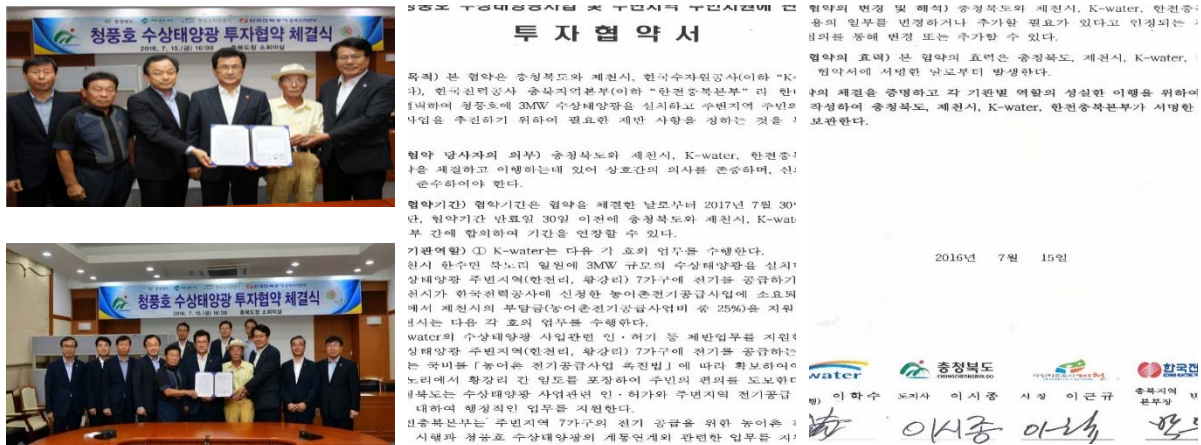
청풍호 수상태양광 투자협약 체결식
2016. 7. 15.(금) 16:00 충북도청 소회의실

청풍호 수상태양광 투자협약 체결식
2016. 7. 15.(금) 16:00 충북도청 소회의실

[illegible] 수상태양광사업 및 주민지역 주민지원에 관 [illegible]

투 자 협 약 서

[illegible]목적) 본 협약은 충청북도와 제천시, 한국수자원공사(이하 "K-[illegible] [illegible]), 한국전력공사 충북지역본부(이하 "한전충북본부"라 한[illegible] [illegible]협력하여 청풍호에 3MW 수상태양광을 설치하고 주변지역 주민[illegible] 사업을 추진하기 위하여 필요한 제반 사항을 정하는 것을 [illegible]

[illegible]협약 당사자의 의무) 충청북도와 제천시, K-water, 한전충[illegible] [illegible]을 체결하고 이행하는데 있어 상호간의 의사를 존중하며, 신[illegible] 준수하여야 한다.

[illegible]협약기간) 협약기간은 협약을 체결한 날로부터 2017년 7월 30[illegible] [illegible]단, 협약기간 만료일 30일 이전에 충청북도와 제천시, K-wat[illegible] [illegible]부 간에 합의하여 기간을 연장할 수 있다.

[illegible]기관역할) ① K-water는 다음 각 호의 업무를 수행한다.
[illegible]천시 한수면 북노리 일원에 3MW 규모의 수상태양광을 설치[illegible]
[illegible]상태양광 주변지역(한천리, 황강리) 7가구에 전기를 공급하기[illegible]
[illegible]천시가 한국전력공사에 신청한 농어촌전기공급사업에 소요되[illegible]
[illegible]에서 제천시의 부담금(농어촌전기공급사업비 중 25%)을 지원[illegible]
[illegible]천시는 다음 각 호의 업무를 수행한다.
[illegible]water의 수상태양광 사업관련 인·허가 등 제반업무를 지원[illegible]
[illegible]상태양광 주변지역(한천리, 황강리) 7가구에 전기를 공급하는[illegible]
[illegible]는 국비를 「농어촌 전기공급사업 촉진법」에 따라 확보하여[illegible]
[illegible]노리에서 황강리 간 임도를 포장하여 주민의 편의를 도모하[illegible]
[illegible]청북도는 수상태양광 사업관련 인·허가와 주변지역 전기공급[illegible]
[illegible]대하여 행정적인 업무를 지원한다.
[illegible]전충북본부는 주변지역 7가구의 전기 공급을 위한 농어촌 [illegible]
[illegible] 시행과 청풍호 수상태양광의 계통연계와 관련한 업무를 지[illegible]

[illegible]협약의 변경 및 해석) 충청북도와 제천시, K-water, 한전충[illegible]
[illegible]용의 일부를 변경하거나 추가할 필요가 있다고 인정되는 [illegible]
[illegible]의를 통해 변경 또는 추가할 수 있다.

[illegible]협약의 효력) 본 협약의 효력은 충청북도, 제천시, K-water, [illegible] 협약서에 서명한 날로부터 발생한다.

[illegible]의 체결을 증명하고 각 기관별 역할의 성실한 이행을 위하여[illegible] 작성하여 충청북도, 제천시, K-water, 한전충북본부가 서명한 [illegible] 보관한다.

2016년 7월 15일

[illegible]water
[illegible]) 이학수
충청북도
도지사 이시종
제천시
시장 이근규
한국전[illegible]
충북지역 본부장 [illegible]

이시종 이근규